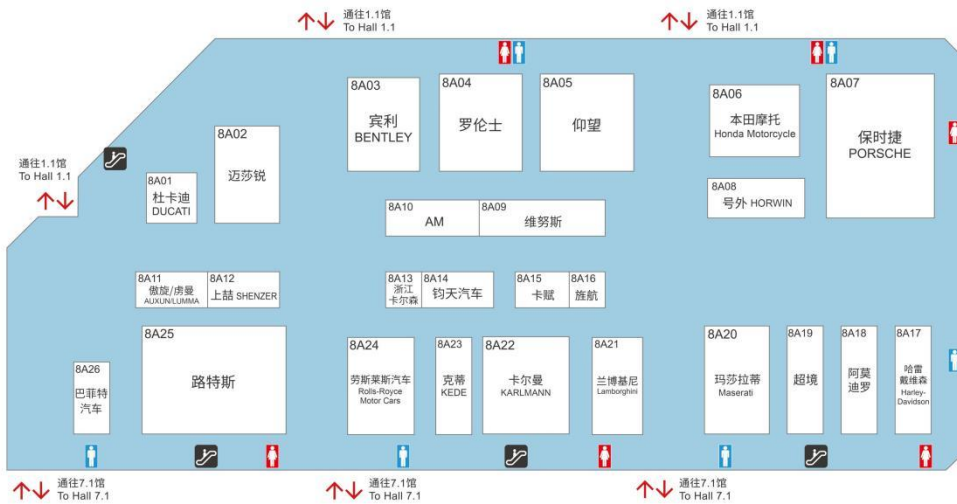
通往1.1馆
To Hall 1.1

通往1.1馆
To Hall 1.1

8A03
宾利
BENTLEY

8A04
罗伦士

8A05
仰望

8A06
本田摩托
Honda Motorcycle

8A07
保时捷
PORSCHE

通往1.1馆
To Hall 1.1

8A02
迈莎锐

8A01
杜卡迪
DUCATI

8A10
AM

8A09
维努斯

8A08
号外 HORWIN

8A11
傲旋/虏曼
AUXUN/LUMMA

8A12
上喆 SHENZER

8A13
浙江
卡尔森

8A14
钧天汽车

8A15
卡赋

8A16
旌航

8A25
路特斯

8A26
巴菲特
汽车

8A24
劳斯莱斯汽车
Rolls-Royce
Motor Cars

8A23
克蒂
KEDE

8A22
卡尔曼
KARLMANN

8A21
兰博基尼
Lamborghini

8A20
玛莎拉蒂
Maserati

8A19
超境

8A18
阿莫
迪罗

8A17
哈雷
戴维森
Harley-
Davidson

通往7.1馆
To Hall 7.1

通往7.1馆
To Hall 7.1

通往7.1馆
To Hall 7.1